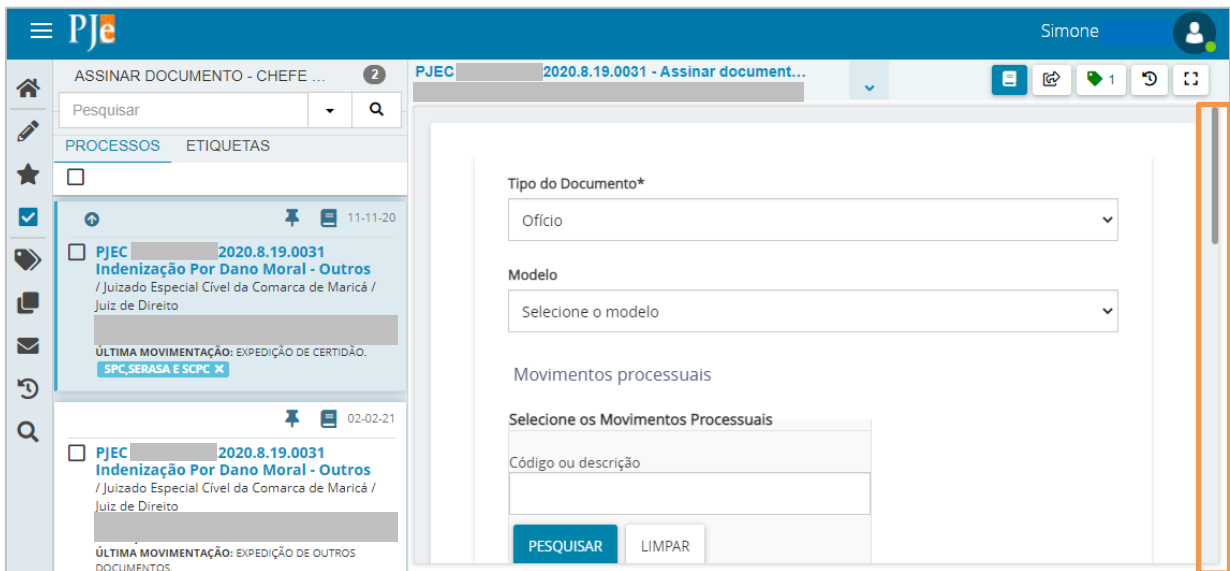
PJe

Simone

ASSINAR DOCUMENTO - CHEFE ... 2

Pesquisar

PROCESSOS ETIQUETAS

11-11-20

PJEC 2020.8.19.0031
Indenização Por Dano Moral - Outros
/ Juizado Especial Cível da Comarca de Maricá / Juiz de Direito

ÚLTIMA MOVIMENTAÇÃO: EXPEDIÇÃO DE CERTIDÃO.

SPC,SERASA E SCPC ✕

02-02-21

PJEC 2020.8.19.0031
Indenização Por Dano Moral - Outros
/ Juizado Especial Cível da Comarca de Maricá / Juiz de Direito

ÚLTIMA MOVIMENTAÇÃO: EXPEDIÇÃO DE OUTROS DOCUMENTOS.

PJEC 2020.8.19.0031 - Assinar document...

1

Tipo do Documento*

Ofício

Modelo

Selecione o modelo

Movimentos processuais

Selecione os Movimentos Processuais

Código ou descrição

PESQUISAR LIMPAR